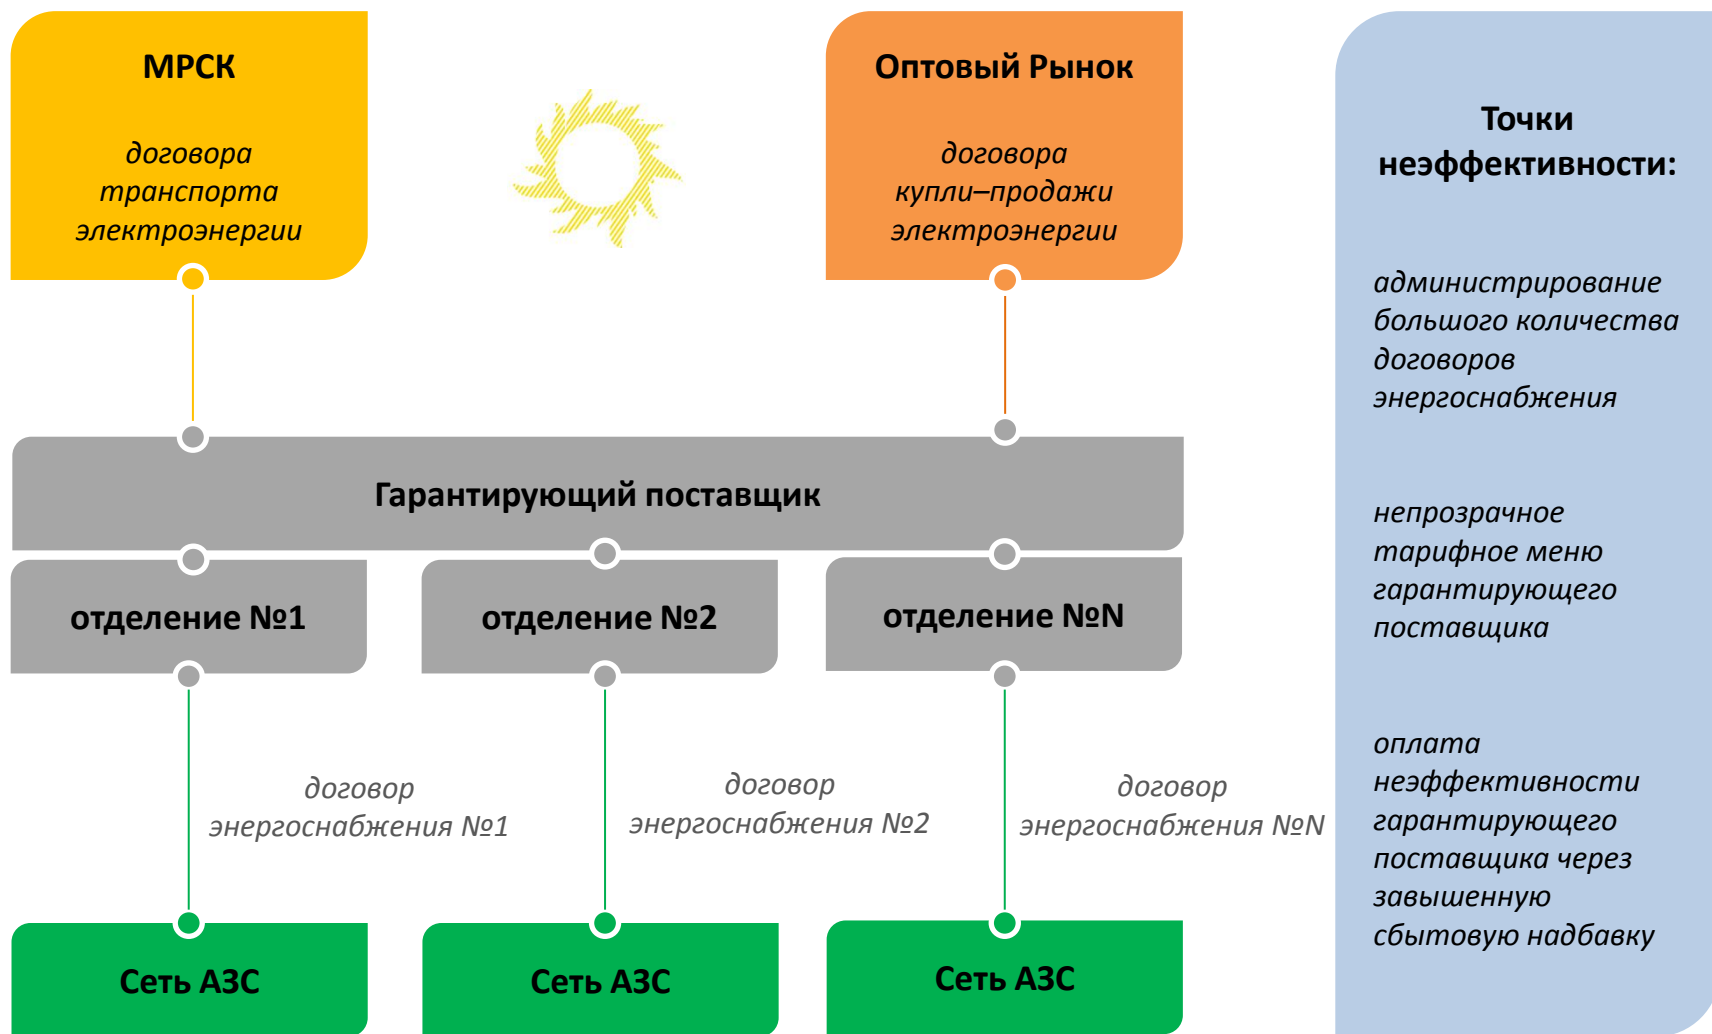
МРСК

договора транспорта электроэнергии

Оптовый Рынок

договора купли–продажи электроэнергии

Точки неэффективности:

администрирование большого количества договоров энергоснабжения

непрозрачное тарифное меню гарантирующего поставщика

оплата неэффективности гарантирующего поставщика через завышенную сбытовую надбавку

Гарантирующий поставщик

отделение №1

отделение №2

отделение №N

договор энергоснабжения №1

договор энергоснабжения №2

договор энергоснабжения №N

Сеть АЗС

Сеть АЗС

Сеть АЗС